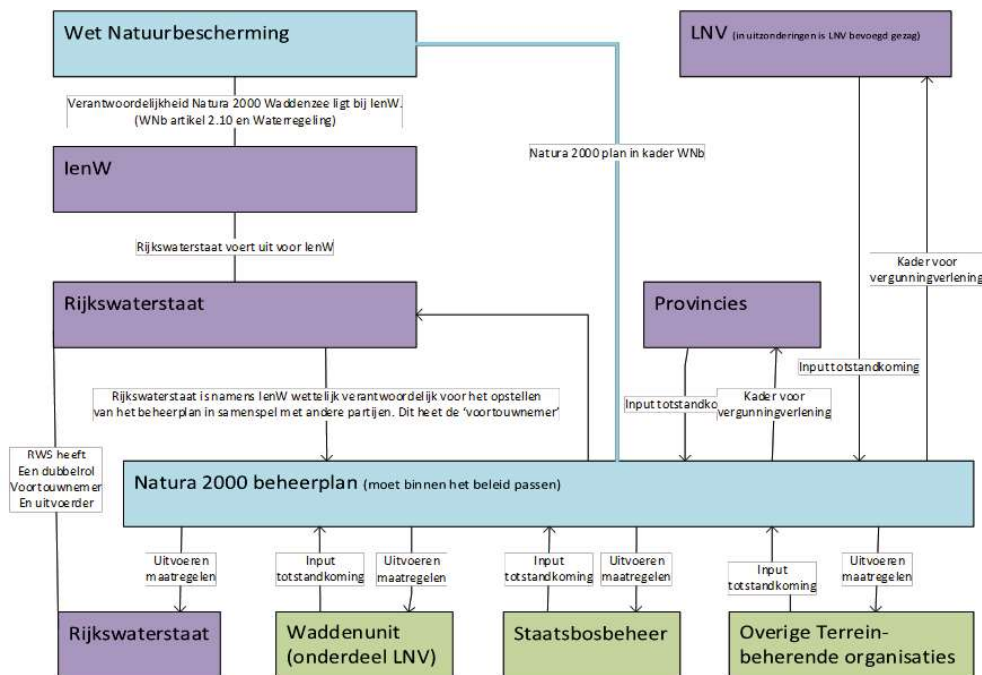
Wet Natuurbescherming

LNV (in uitzonderingen is LNV bevoegd gezag)

Verantwoordelijkheid Natura 2000 Waddenzee ligt bij IenW. (WNb artikel 2.10 en Waterregeling)

IenW

Natura 2000 plan in kader WNb

Rijkswaterstaat voert uit voor IenW

Kader voor vergunningverlening

Rijkswaterstaat

Provincies

Input totstandkoming

Rijkswaterstaat is namens IenW wettelijk verantwoordelijk voor het opstellen van het beheerplan in samenspel met andere partijen. Dit heet de 'voortouwnemer'

Input totstandko

Kader voor vergunningverlening

RWS heeft Een dubbelrol Voortouwnemer En uitvoerder

Natura 2000 beheerplan (moet binnen het beleid passen)

Uitvoeren maatregelen

Input totstandkoming

Uitvoeren maatregelen

Input totstandkoming

Uitvoeren maatregelen

Input totstandkoming

Uitvoeren maatregelen

Rijkswaterstaat

Waddenunit (onderdeel LNV)

Staatsbosbeheer

Overige Terreinbeherende organisaties